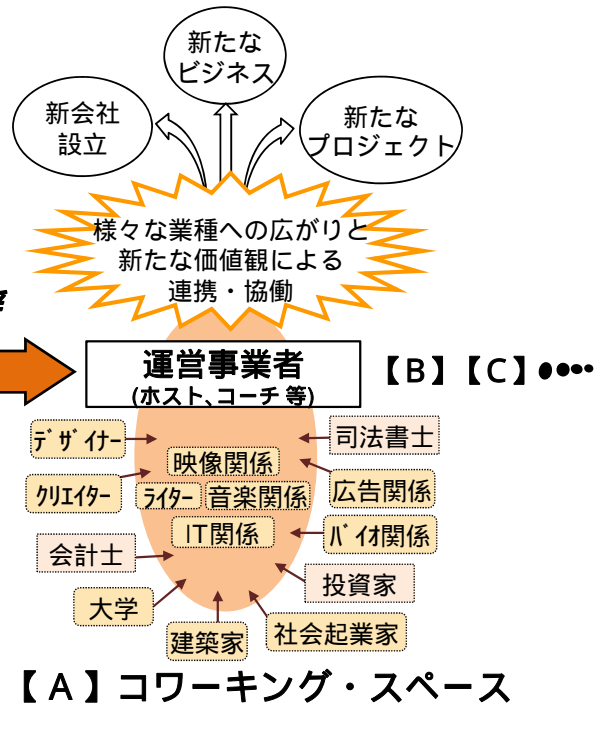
新会社設立

新たなビジネス

新たなプロジェクト

様々な業種への広がりと新たな価値観による連携・協働

運営事業者
(ホスト、コーチ 等)

【B】【C】••••

デザイナー

司法書士

映像関係

広告関係

クリエイター

ライター

音楽関係

IT関係

バイオ関係

会計士

投資家

大学

建築家

社会起業家

【A】コワーキング・スペース